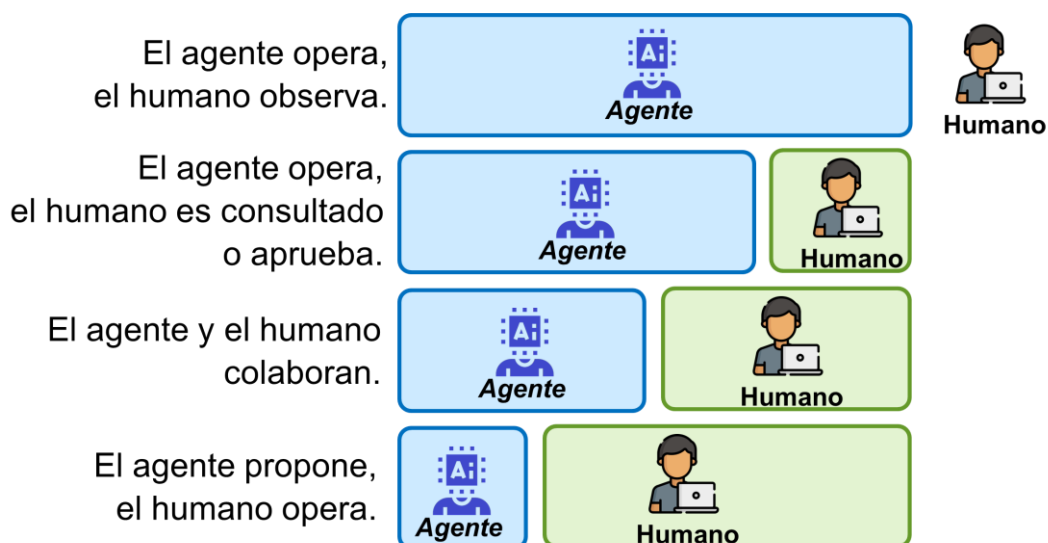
El agente opera, el humano observa.

Ai
Agente

Humano

El agente opera, el humano es consultado o aprueba.

Ai
Agente

Humano

El agente y el humano colaboran.

Ai
Agente

Humano

El agente propone, el humano opera.

Ai
Agente

Humano